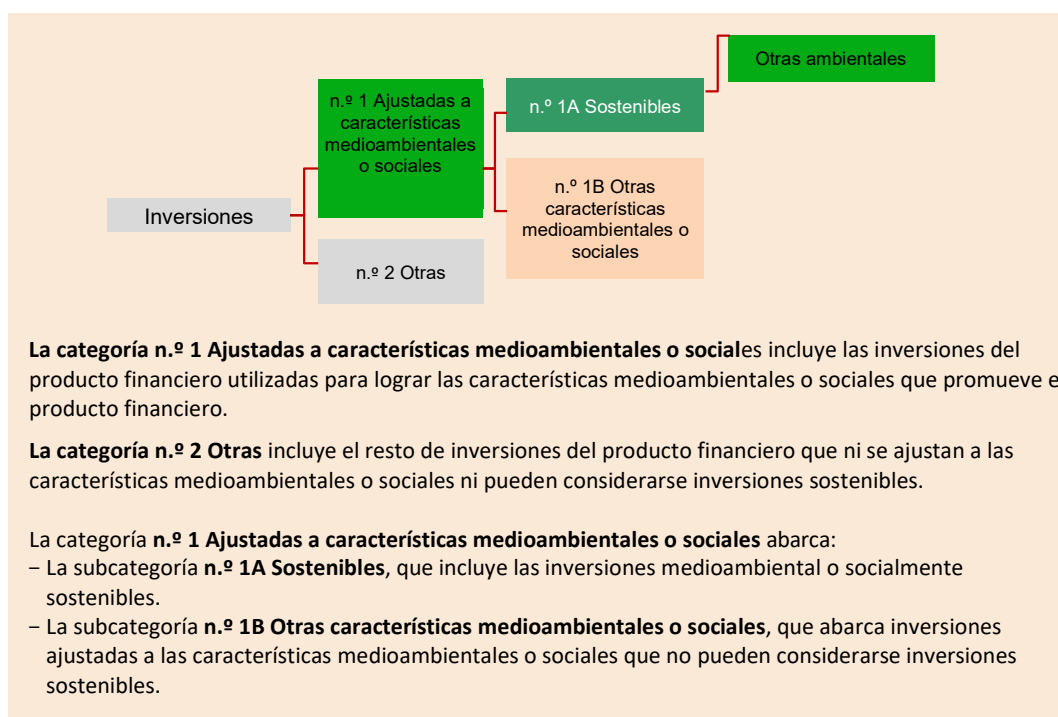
Otras ambientales

n.º 1 Ajustadas a características medioambientales o sociales

n.º 1A Sostenibles

n.º 1B Otras características medioambientales o sociales

Inversiones

n.º 2 Otras

**La categoría n.º 1 Ajustadas a características medioambientales o social**es incluye las inversiones del producto financiero utilizadas para lograr las características medioambientales o sociales que promueve e producto financiero.

**La categoría n.º 2 Otras** incluye el resto de inversiones del producto financiero que ni se ajustan a las características medioambientales o sociales ni pueden considerarse inversiones sostenibles.

La categoría **n.º 1 Ajustadas a características medioambientales o sociales** abarca:
- La subcategoría **n.º 1A Sostenibles**, que incluye las inversiones medioambiental o socialmente sostenibles.
- La subcategoría **n.º 1B Otras características medioambientales o sociales**, que abarca inversiones ajustadas a las características medioambientales o sociales que no pueden considerarse inversiones sostenibles.